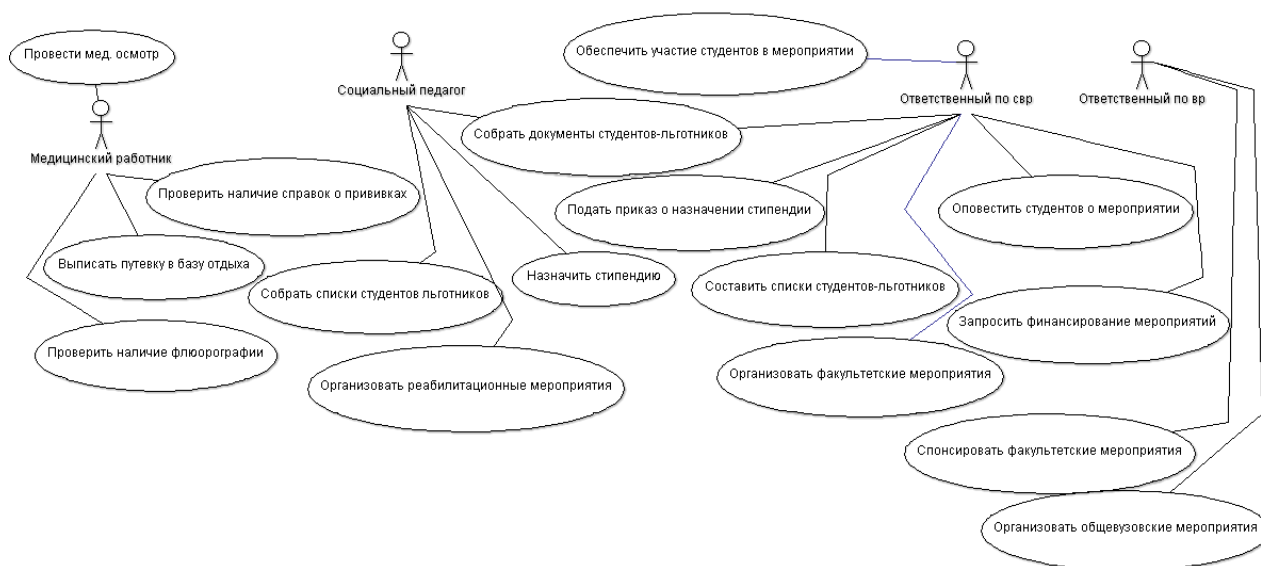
Провести мед. осмотр

Медицинский работник

Социальный педагог

Обеспечить участие студентов в мероприятии

Ответственный по свр

Ответственный по вр

Собрать документы студентов-льготников

Проверить наличие справок о прививках

Подать приказ о назначении стипендии

Оповестить студентов о мероприятии

Выписать путевку в базу отдыха

Собрать списки студентов льготников

Назначить стипендию

Составить списки студентов-льготников

Запросить финансирование мероприятий

Проверить наличие флюорографии

Организовать реабилитационные мероприятия

Организовать факультетские мероприятия

Спонсировать факультетские мероприятия

Организовать общевузовские мероприятия